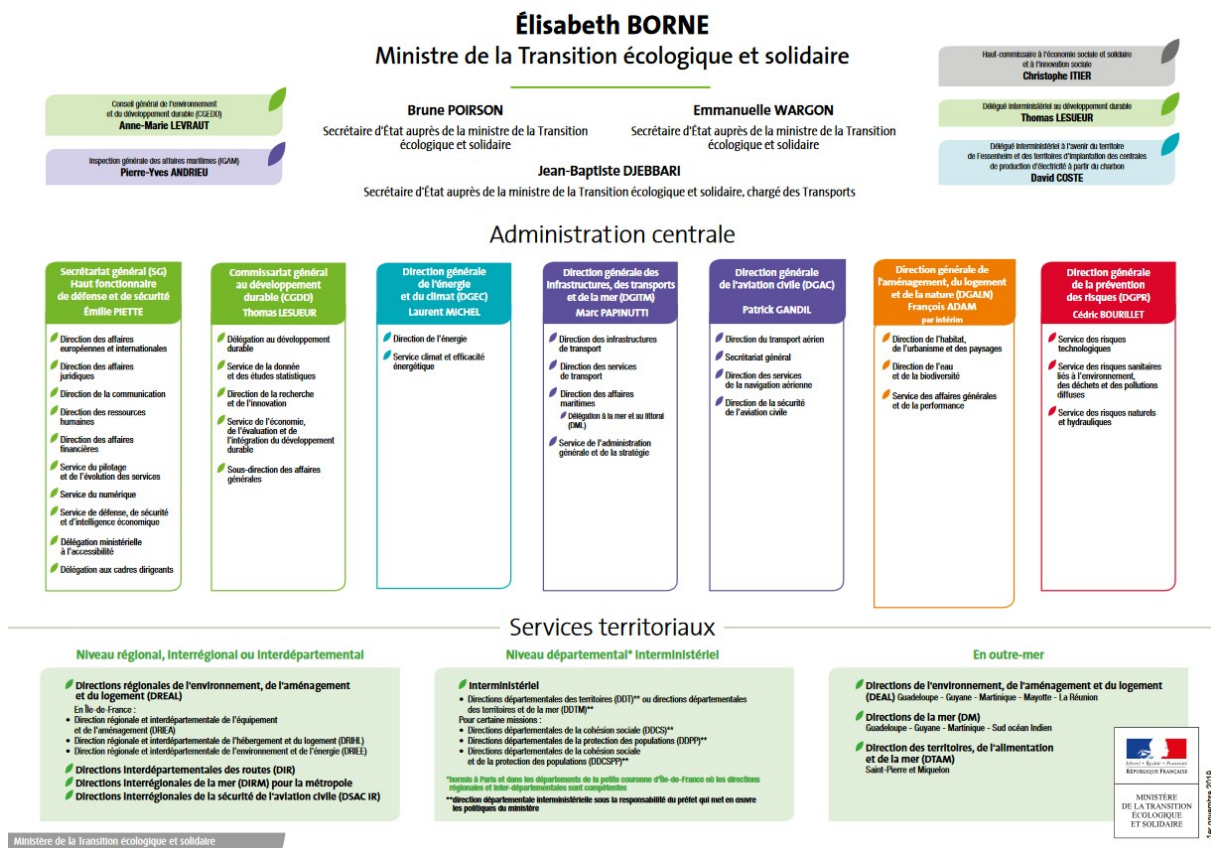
Élisabeth BORNE
Ministre de la Transition écologique et solidaire

Conseil général de l'environnement et du développement durable (CGEDD)
Anne-Marie LEVRAUT

Inspection générale des affaires maritimes (IGAM)
Pierre-Yves ANDRIEU

Brune POIRSON
Secrétaire d'État auprès de la ministre de la Transition écologique et solidaire

Emmanuelle WARGON
Secrétaire d'État auprès de la ministre de la Transition écologique et solidaire

Jean-Baptiste DJEBBARI
Secrétaire d'État auprès de la ministre de la Transition écologique et solidaire, chargé des Transports

Haut-commissaire à l'économie sociale et solidaire et à l'innovation sociale
Christophe ITIER

Délégué interministériel au développement durable
Thomas LESUEUR

Délégué interministériel à l'avenir du territoire de Fessenheim et des territoires d'implantation des centrales de production d'électricité à partir du charbon
David COSTE

Administration centrale

Secrétariat général (SG)
Haut fonctionnaire de défense et de sécurité
Émilie PIETTE
Direction des affaires européennes et internationales
Direction des affaires juridiques
Direction de la communication
Direction des ressources humaines
Direction des affaires financières
Service du pilotage et de l'évolution des services
Service du numérique
Service de défense, de sécurité et d'intelligence économique
Délégation ministérielle à l'accessibilité
Délégation aux cadres dirigeants

Commissariat général au développement durable (CGDD)
Thomas LESUEUR
Délégation au développement durable
Service de la donnée et des études statistiques
Direction de la recherche et de l'innovation
Service de l'économie, de l'évaluation et de l'intégration du développement durable
Sous-direction des affaires générales

Direction générale de l'énergie et du climat (DGEC)
Laurent MICHEL
Direction de l'énergie
Service climat et efficacité énergétique

Direction générale des infrastructures, des transports et de la mer (DGITM)
Marc PAPINUTTI
Direction des infrastructures de transport
Direction des services de transport
Direction des affaires maritimes
Délégation à la mer et au littoral (DML)
Service de l'administration générale et de la stratégie

Direction générale de l'aviation civile (DGAC)
Patrick GANDIL
Direction du transport aérien
Secrétariat général
Direction des services de la navigation aérienne
Direction de la sécurité de l'aviation civile

Direction générale de l'aménagement, du logement et de la nature (DGALN)
François ADAM
par intérim
Direction de l'habitat, de l'urbanisme et des paysages
Direction de l'eau et de la biodiversité
Service des affaires générales et de la performance

Direction générale de la prévention des risques (DGPR)
Cédric BOURILLET
Service des risques technologiques
Service des risques sanitaires liés à l'environnement, des déchets et des pollutions diffuses
Service des risques naturels et hydrauliques

Services territoriaux

Niveau régional, interrégional ou interdépartemental
Directions régionales de l'environnement, de l'aménagement et du logement (DREAL)
En Île-de-France :
• Direction régionale et interdépartementale de l'équipement et de l'aménagement (DRIEA)
• Direction régionale et interdépartementale de l'hébergement et du logement (DRIHL)
• Direction régionale et interdépartementale de l'environnement et de l'énergie (DRIEE)
Directions interdépartementales des routes (DIR)
Directions interrégionales de la mer (DIRM) pour la métropole
Directions interrégionales de la sécurité de l'aviation civile (DSAC IR)

Niveau départemental* interministériel
Interministériel
• Directions départementales des territoires (DDT)** ou directions départementales des territoires et de la mer (DDTM)**
Pour certaine missions :
• Directions départementales de la cohésion sociale (DDCS)**
• Directions départementales de la protection des populations (DDPP)**
• Directions départementales de la cohésion sociale et de la protection des populations (DDCSPP)**
*hormis à Paris et dans les départements de la petite couronne d'Île-de-France où les directions régionales et inter-départementales sont compétentes
**direction départementale interministérielle sous la responsabilité du préfet qui met en œuvre les politiques du ministère

En outre-mer
Directions de l'environnement, de l'aménagement et du logement (DEAL) Guadeloupe - Guyane - Martinique - Mayotte - La Réunion
Directions de la mer (DM)
Guadeloupe - Guyane - Martinique - Sud océan Indien
Direction des territoires, de l'alimentation et de la mer (DTAM)
Saint-Pierre et Miquelon

Liberté • Égalité • Fraternité
RÉPUBLIQUE FRANÇAISE
MINISTÈRE DE LA TRANSITION ÉCOLOGIQUE ET SOLIDAIRE

1er novembre 2019

Ministère de la Transition écologique et solidaire